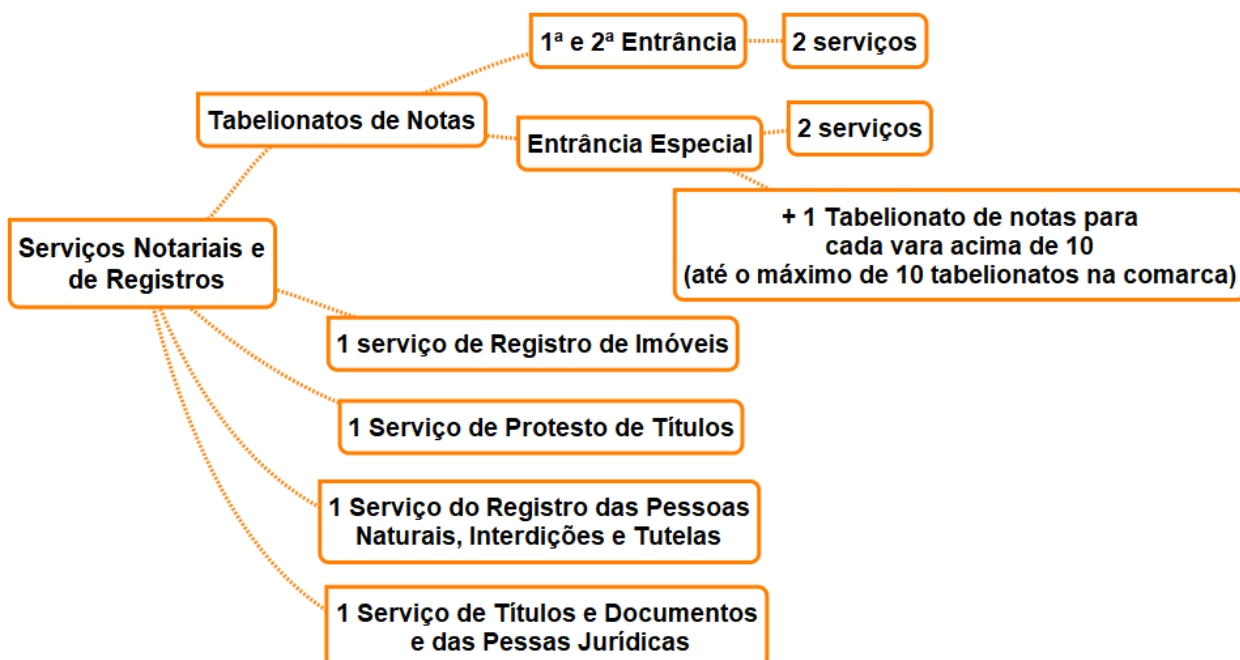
Serviços Notariais e de Registros

Tabelionatos de Notas

1ª e 2ª Entrância

2 serviços

Entrância Especial

2 serviços

+ 1 Tabelionato de notas para cada vara acima de 10 (até o máximo de 10 tabelionatos na comarca)

1 serviço de Registro de Imóveis

1 Serviço de Protesto de Títulos

1 Serviço do Registro das Pessoas Naturais, Interdições e Tutelas

1 Serviço de Títulos e Documentos e das Pessas Jurídicas